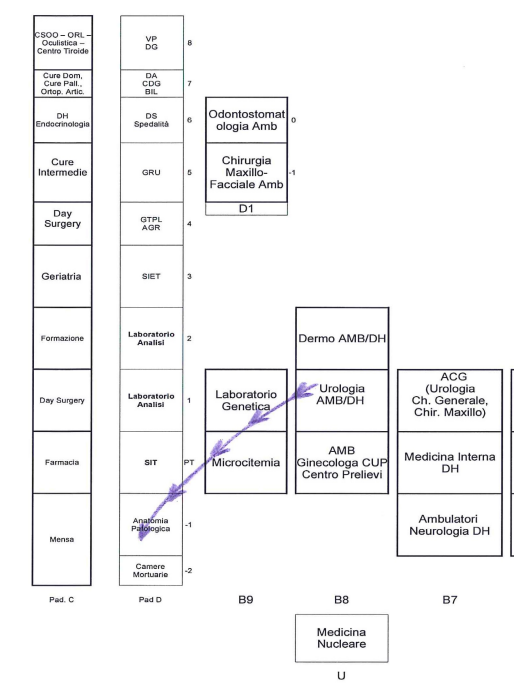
CSOO – ORL – Oculistica – Centro Tiroide

Cure Dom, Cure Pall., Ortop. Artic.

DH Endocrinologia

Cure Intermedie

Day Surgery

Geriatria

Formazione

Day Surgery

Farmacia

Mensa

Pad. C

VP DG 8

DA CDG BIL 7

DS Spedalità 6

GRU 5

GTPL AGR 4

SIET 3

Laboratorio Analisi 2

Laboratorio Analisi 1

SIT PT

Anatomia Patologica -1

Camere Mortuarie -2

Pad D

Odontostomatologia Amb 0

Chirurgia Maxillo-Facciale Amb -1

D1

Laboratorio Genetica

Microcitemia

B9

Dermo AMB/DH

Urologia AMB/DH

AMB Ginecologa CUP Centro Prelievi

B8

ACG (Urologia Ch. Generale, Chir. Maxillo)

Medicina Interna DH

Ambulatori Neurologia DH

B7

Medicina Nucleare

U